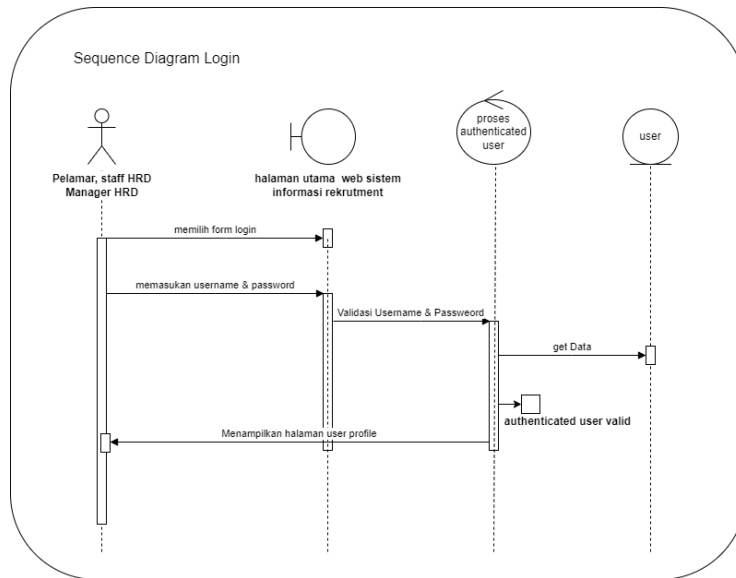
Sequence Diagram Login

Pelamar, staff HRD
Manager HRD

halaman utama web sistem
informasi rekrutment

proses
authenticated
user

user

memilih form login

memasukan username & password

Validasi Username & Passweord

get Data

authenticated user valid

Menampilkan halaman user profile